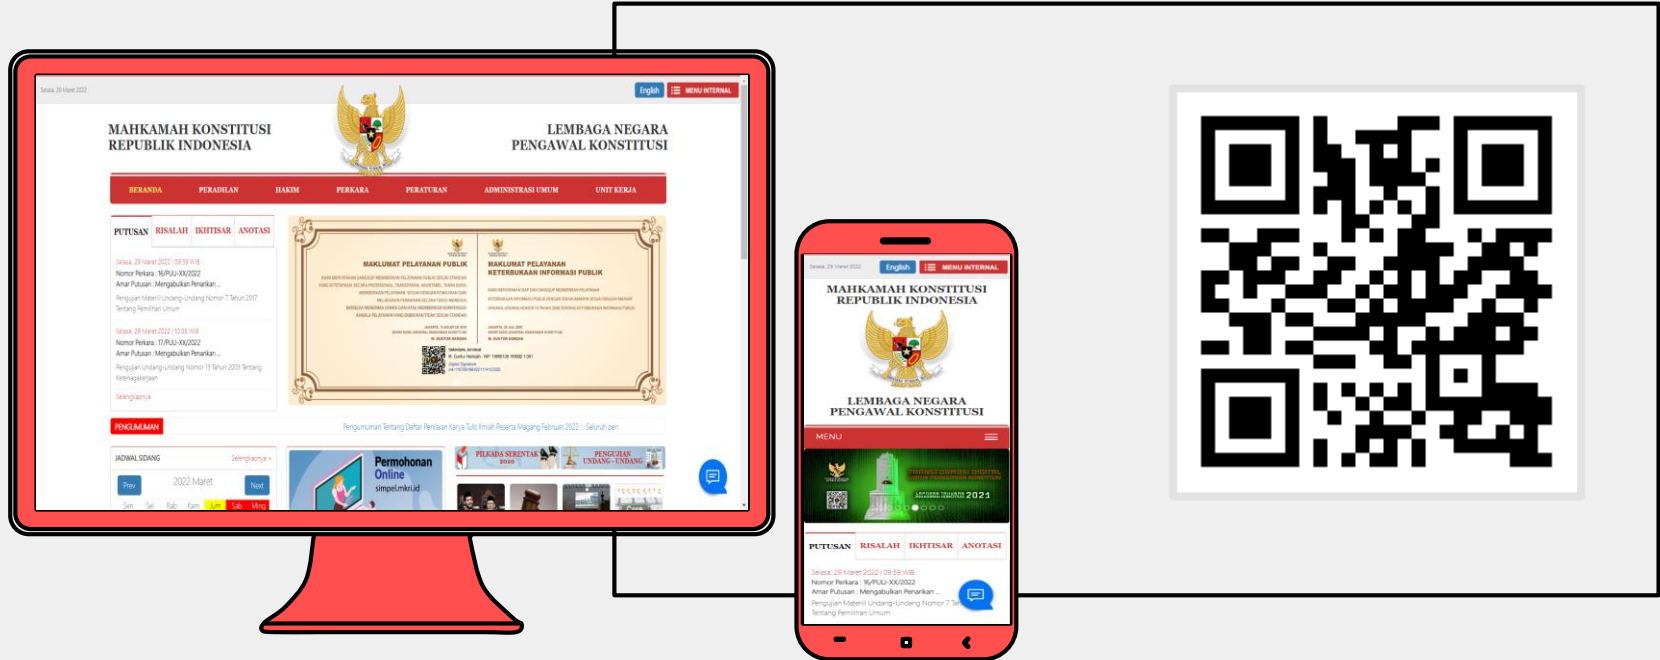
Selasa, 29 Maret 2022

English MENU INTERNAL

MAHKAMAH KONSTITUSI
REPUBLIK INDONESIA

LEMBAGA NEGARA
PENGAWAL KONSTITUSI

BERANDA PERADILAN HAKIM PERKARA PERATURAN ADMINISTRASI UMUM UNIT KERJA

PUTUSAN RISALAH IKHTISAR ANOTASI

Selasa, 29 Maret 2022 | 09:59 WIB
Nomor Perkara : 16/PUU-XX/2022
Amar Putusan : Mengabulkan Penarikan ...
Pengujian Materiil Undang-Undang Nomor 7 Tahun 2017 Tentang Pemilihan Umum

Selasa, 29 Maret 2022 | 10:06 WIB
Nomor Perkara : 17/PUU-XX/2022
Amar Putusan : Mengabulkan Penarikan ...
Pengujian Undang-Undang Nomor 13 Tahun 2003 Tentang Ketenagakerjaan

Selengkapnya

MAKLUMAT PELAYANAN PUBLIK

MAKLUMAT PELAYANAN KETERBUKAAN INFORMASI PUBLIK

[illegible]

PENGUMUMAN

Pengumuman Tentang Daftar Penilaian Karya Tulis Ilmiah Peserta Magang Februari 2022 :: Seluruh pen

JADWAL SIDANG Selengkapnya >

Prev 2022 Maret Next

Sen Sel Rab Kam Jum Sab Min

Permohonan Online
simpel.mkri.id

PILKADA SERENTAK 2020

PENGUJIAN UNDANG-UNDANG

Selasa, 29 Maret 2022

English MENU INTERNAL

MAHKAMAH KONSTITUSI
REPUBLIK INDONESIA

LEMBAGA NEGARA
PENGAWAL KONSTITUSI

MENU

TRANSFORMASI DIGITAL
LAPORAN TAHUNAN 2021

PUTUSAN RISALAH IKHTISAR ANOTASI

Selasa, 29 Maret 2022 | 09:59 WIB
Nomor Perkara : 16/PUU-XX/2022
Amar Putusan : Mengabulkan Penarikan ...
Pengujian Materiil Undang-Undang Nomor 7 Ta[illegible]
Tentang Pemilihan Umum